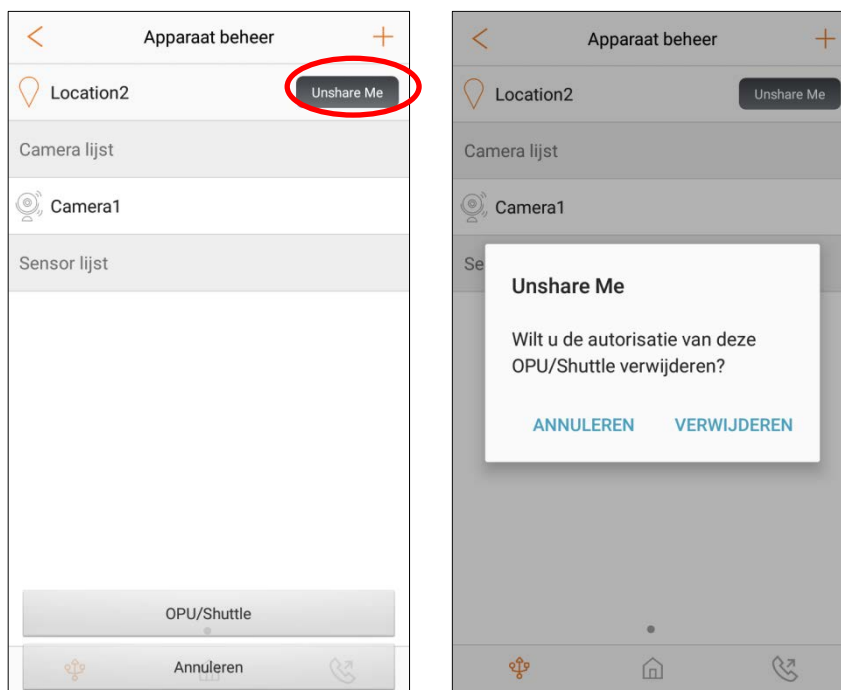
<
Apparaat beheer
+
Location2
Unshare Me
Camera lijst
Camera1
Sensor lijst
OPU/Shuttle
Annuleren

<
Apparaat beheer
+
Location2
Unshare Me
Camera lijst
Camera1
Se

Unshare Me
Wilt u de autorisatie van deze OPU/Shuttle verwijderen?
ANNULEREN
VERWIJDEREN